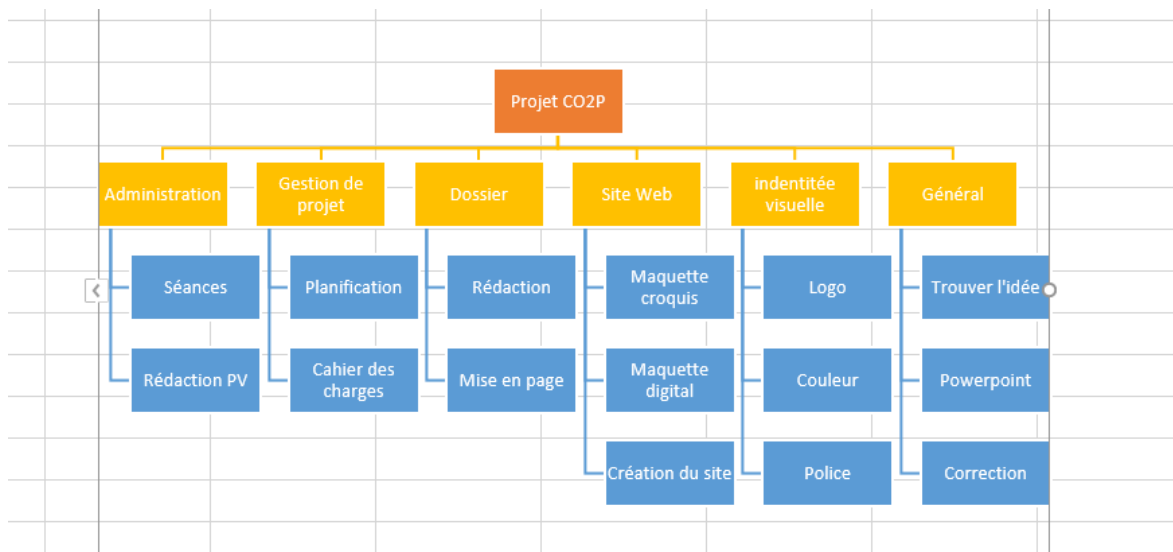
Projet CO2P

Administration
Séances
Rédaction PV

Gestion de projet
Planification
Cahier des charges

Dossier
Rédaction
Mise en page

Site Web
Maquette croquis
Maquette digital
Création du site

indentitée visuelle
Logo
Couleur
Police

Général
Trouver l'idée
Powerpoint
Correction